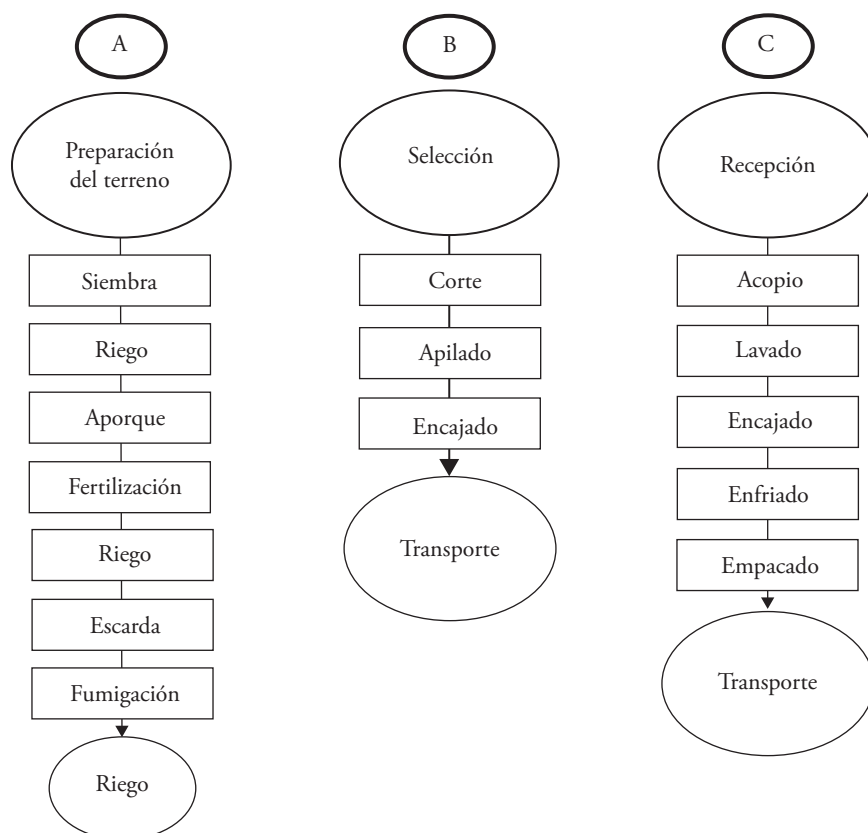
A

Preparación del terreno

Siembra

Riego

Aporque

Fertilización

Riego

Escarda

Fumigación

Riego

B

Selección

Corte

Apilado

Encajado

Transporte

C

Recepción

Acopio

Lavado

Encajado

Enfriado

Empacado

Transporte